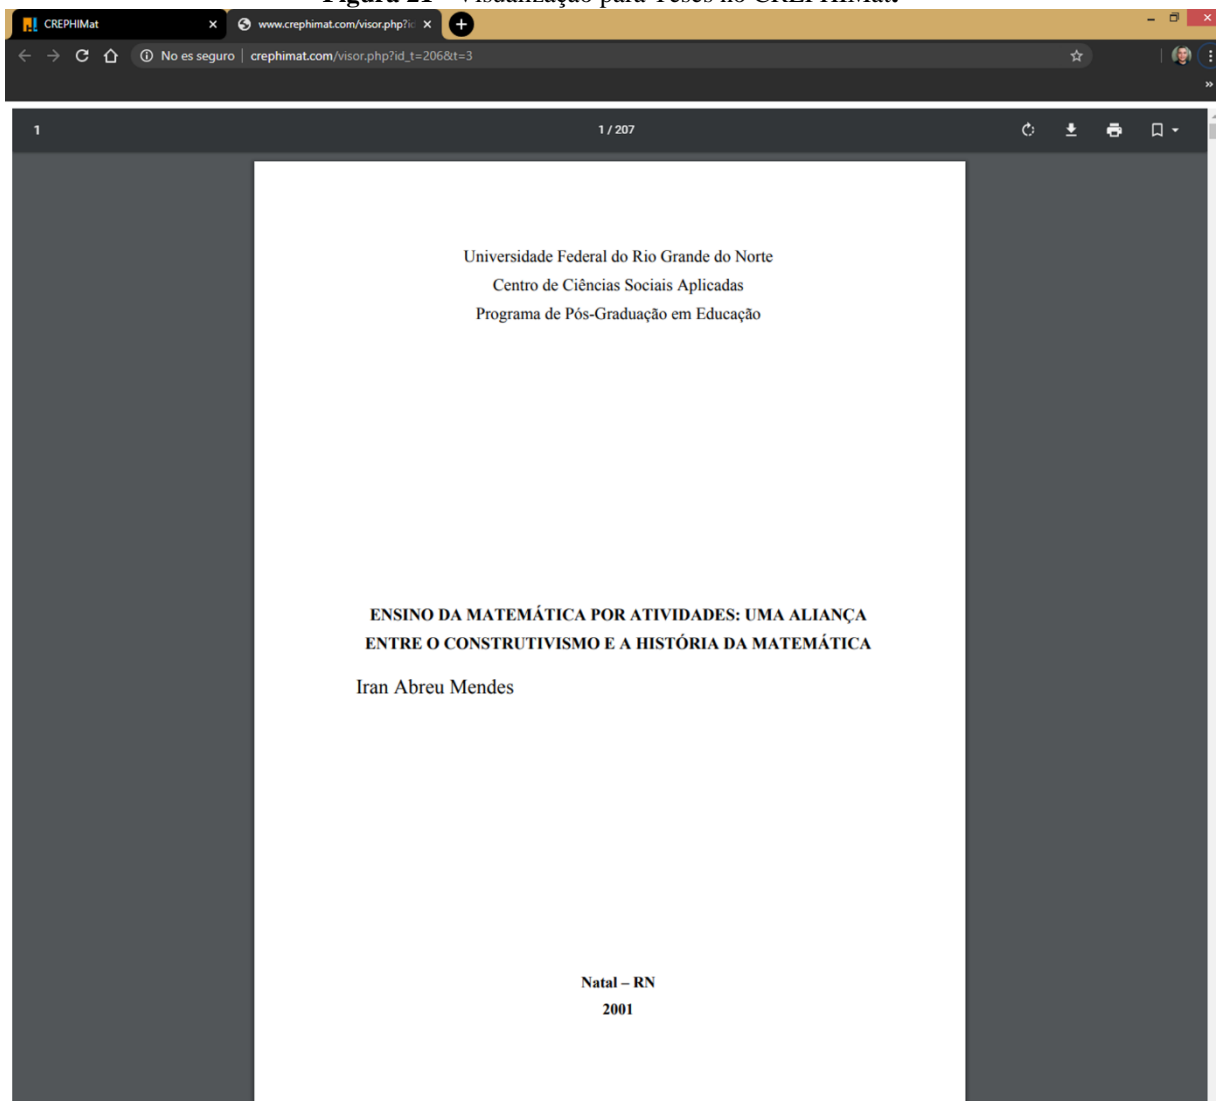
Figura 21 – Visualização para Teses no CREPHIMat.

CREPHIMat
www.crephimat.com/visor.php?ic

No es seguro | crephimat.com/visor.php?id_t=206&t=3

1
1 / 207

Universidade Federal do Rio Grande do Norte
Centro de Ciências Sociais Aplicadas
Programa de Pós-Graduação em Educação

ENSINO DA MATEMÁTICA POR ATIVIDADES: UMA ALIANÇA ENTRE O CONSTRUTIVISMO E A HISTÓRIA DA MATEMÁTICA

Iran Abreu Mendes

Natal – RN
2001